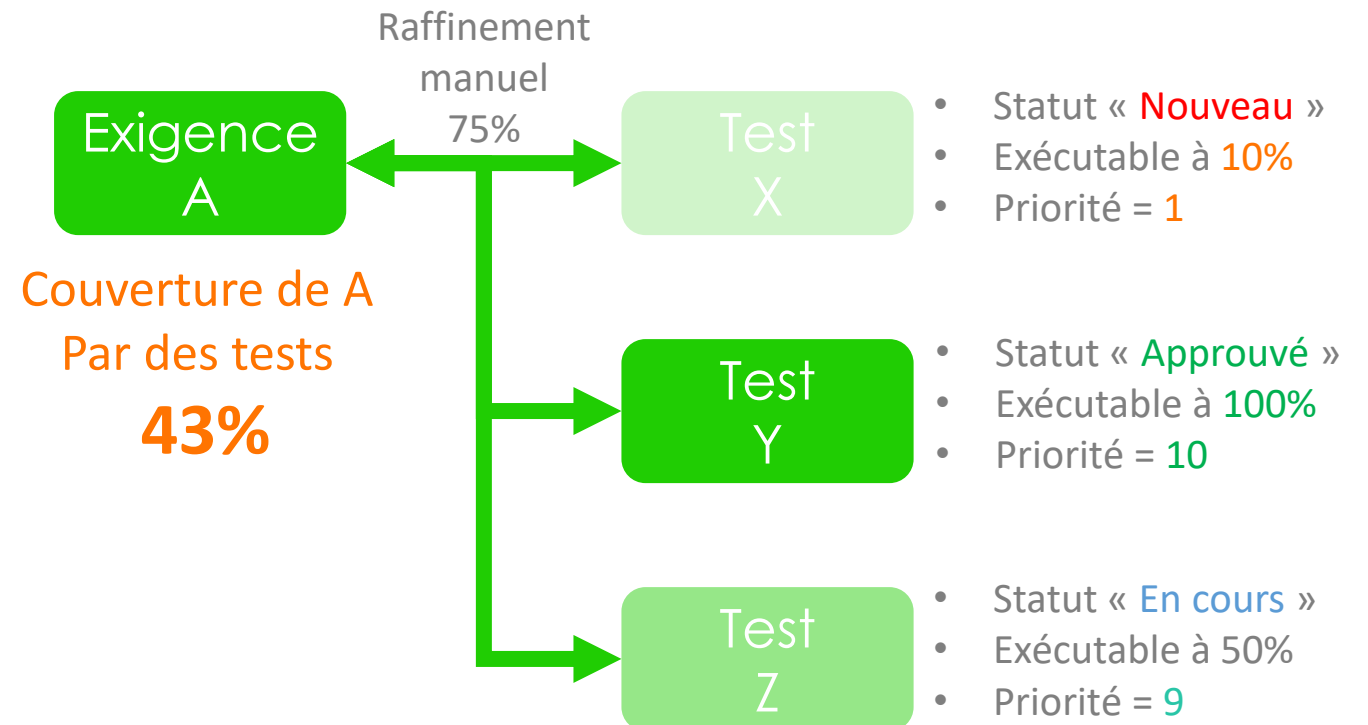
Exigence A

Raffinement manuel 75%

Couverture de A Par des tests
43%

Test X
• Statut « Nouveau »
• Exécutable à 10%
• Priorité = 1

Test Y
• Statut « Approuvé »
• Exécutable à 100%
• Priorité = 10

Test Z
• Statut « En cours »
• Exécutable à 50%
• Priorité = 9